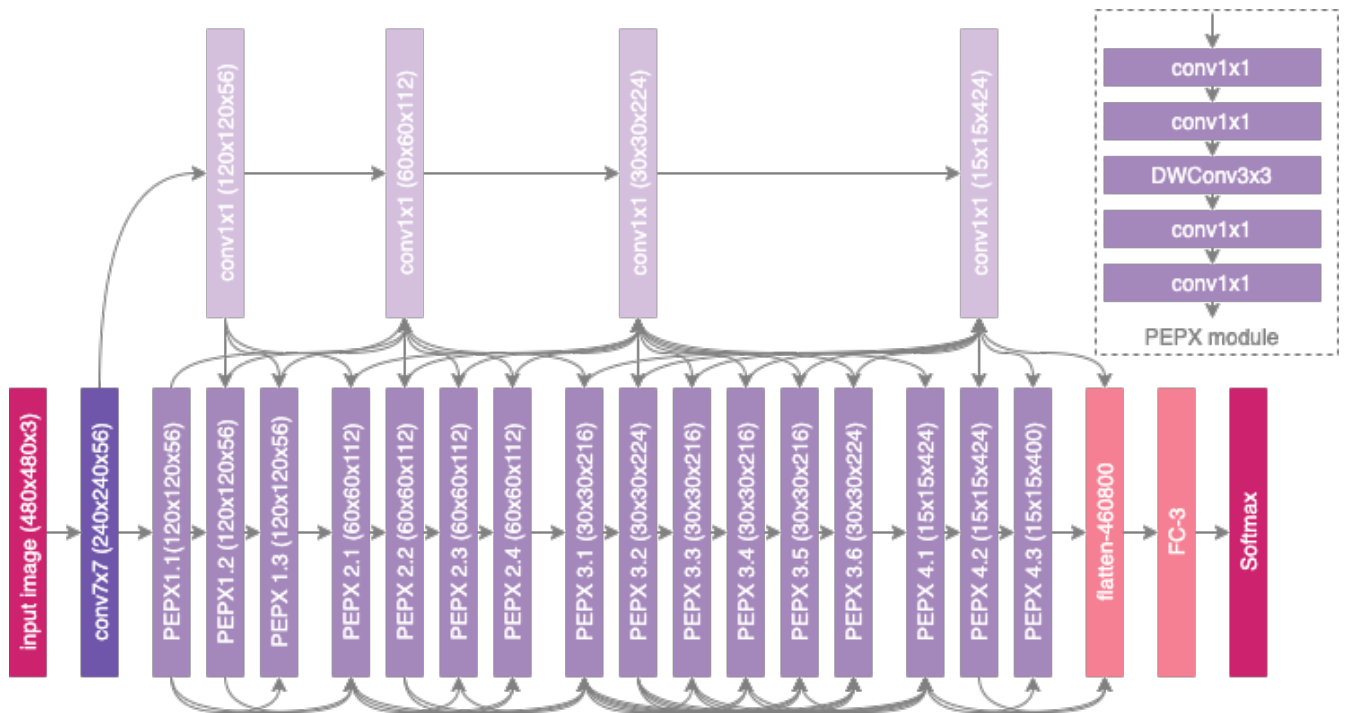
conv1x1 (120x120x56)

conv1x1 (60x60x112)

conv1x1 (30x30x224)

conv1x1 (15x15x424)

conv1x1

conv1x1

DWConv3x3

conv1x1

conv1x1

PEPX module

input image (480x480x3)

conv7x7 (240x240x56)

PEPX1.1(120x120x56)

PEPX1.2 (120x120x56)

PEPX 1.3 (120x120x56)

PEPX 2.1 (60x60x112)

PEPX 2.2 (60x60x112)

PEPX 2.3 (60x60x112)

PEPX 2.4 (60x60x112)

PEPX 3.1 (30x30x216)

PEPX 3.2 (30x30x224)

PEPX 3.3 (30x30x216)

PEPX 3.4 (30x30x216)

PEPX 3.5 (30x30x216)

PEPX 3.6 (30x30x224)

PEPX 4.1 (15x15x424)

PEPX 4.2 (15x15x424)

PEPX 4.3 (15x15x400)

flatten-460800

FC-3

Softmax